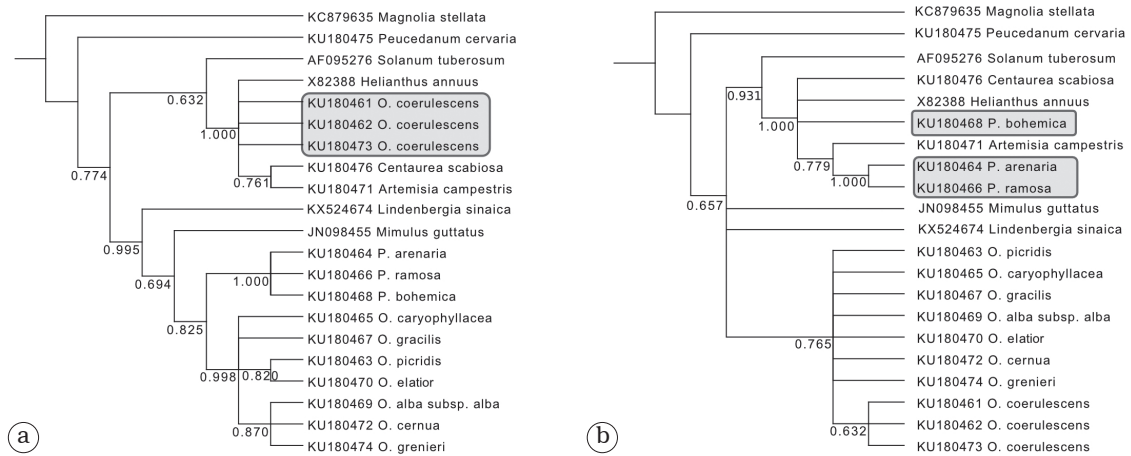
KC879635 Magnolia stellata
KU180475 Peucedanum cervaria
AF095276 Solanum tuberosum
X82388 Helianthus annuus
0.632
KU180461 O. coerulescens
KU180462 O. coerulescens
1.000
KU180473 O. coerulescens
0.774
KU180476 Centaurea scabiosa
0.761
KU180471 Artemisia campestris
KX524674 Lindenbergia sinaica
0.995
JN098455 Mimulus guttatus
KU180464 P. arenaria
0.694
KU180466 P. ramosa
1.000
KU180468 P. bohemica
0.825
KU180465 O. caryophyllacea
KU180467 O. gracilis
KU180463 O. picridis
0.998
0.820
KU180470 O. elatior
KU180469 O. alba subsp. alba
KU180472 O. cernua
0.870
KU180474 O. grenieri
a

KC879635 Magnolia stellata
KU180475 Peucedanum cervaria
AF095276 Solanum tuberosum
KU180476 Centaurea scabiosa
0.931
X82388 Helianthus annuus
1.000
KU180468 P. bohemica
KU180471 Artemisia campestris
0.779
KU180464 P. arenaria
1.000
KU180466 P. ramosa
0.657
JN098455 Mimulus guttatus
KX524674 Lindenbergia sinaica
KU180463 O. picridis
KU180465 O. caryophyllacea
KU180467 O. gracilis
KU180469 O. alba subsp. alba
KU180470 O. elatior
0.765
KU180472 O. cernua
KU180474 O. grenieri
KU180461 O. coerulescens
0.632
KU180462 O. coerulescens
KU180473 O. coerulescens
b